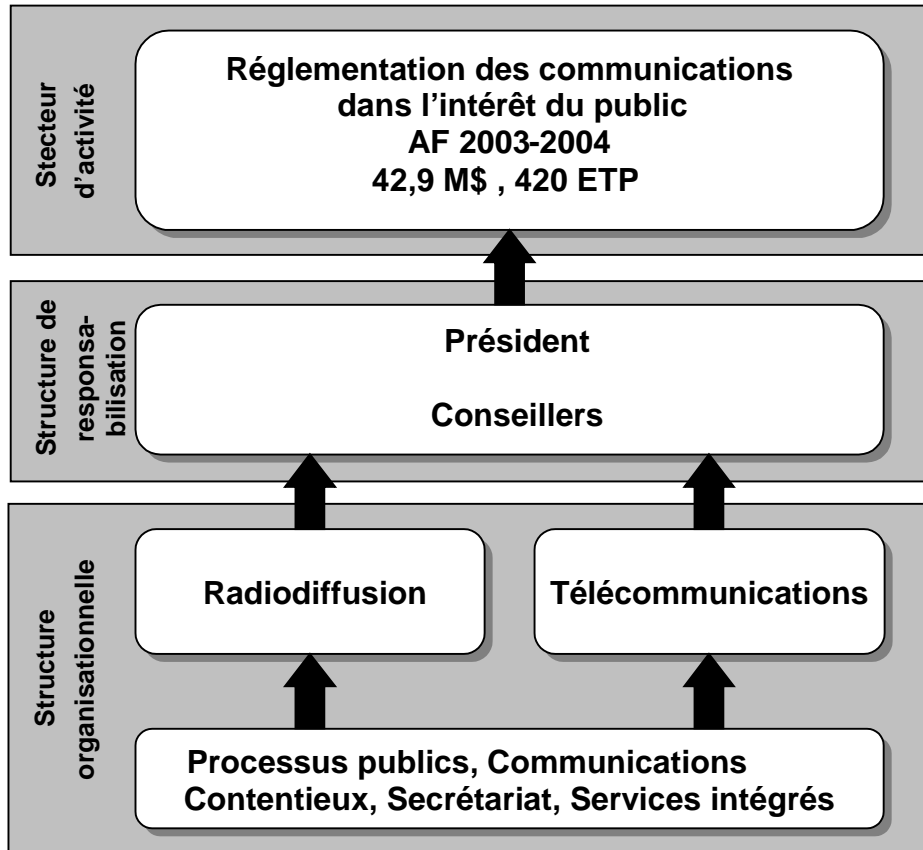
Stecteur d'activité

Réglementation des communications dans l'intérêt du public
AF 2003-2004
42,9 M$ , 420 ETP

Structure de responsabilisation

Président

Conseillers

Structure organisationnelle

Radiodiffusion

Télécommunications

Processus publics, Communications
Contentieux, Secrétariat, Services intégrés